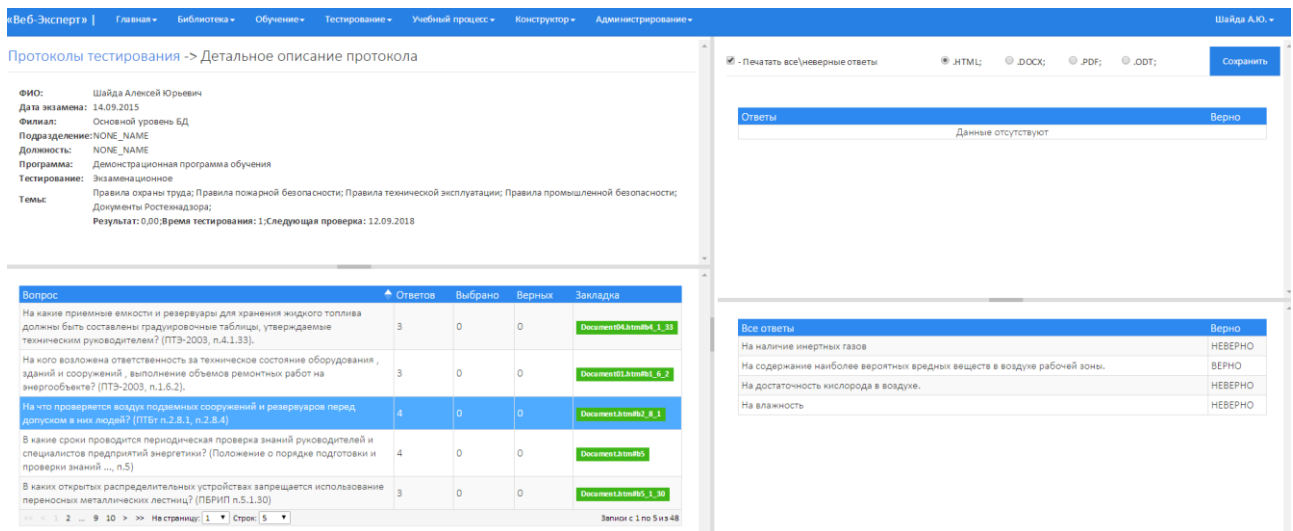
«Веб-Эксперт» | Главная ▾ Библиотека ▾ Обучение ▾ Тестирование ▾ Учебный процесс ▾ Конструктор ▾ Администрирование ▾ Шайда А.Ю. ▾

Протоколы тестирования -> Детальное описание протокола

ФИО: Шайда Алексей Юрьевич
Дата экзамена: 14.09.2015
Филиал: Основной уровень БД
Подразделение: NONE_NAME
Должность: NONE_NAME
Программа: Демонстрационная программа обучения
Тестирование: Экзаменационное
Темы: Правила охраны труда; Правила пожарной безопасности; Правила технической эксплуатации; Правила промышленной безопасности; Документы Ростехнадзора;
Результат: 0,00;Время тестирования: 1;Следующая проверка: 12.09.2018

| Вопрос | Ответов | Выбрано | Верных | Закладка |
|---|---|---|---|---|
| На какие приемные емкости и резервуары для хранения жидкого топлива должны быть составлены градуировочные таблицы, утверждаемые техническим руководителем? (ПТЭ-2003, п.4.1.33). | 3 | 0 | 0 | Document04.htm#b4_1_33 |
| На кого возложена ответственность за техническое состояние оборудования , зданий и сооружений , выполнение объемов ремонтных работ на энергообъекте? (ПТЭ-2003, п.1.6.2). | 3 | 0 | 0 | Document01.htm#b1_6_2 |
| На что проверяется воздух подземных сооружений и резервуаров перед допуском в них людей? (ПТБт п.2.8.1, п.2.8.4) | 4 | 0 | 0 | Document.htm#b2_8_1 |
| В какие сроки проводится периодическая проверка знаний руководителей и специалистов предприятий энергетики? (Положение о порядке подготовки и проверки знаний ..., п.5) | 4 | 0 | 0 | Document.htm#b5 |
| В каких открытых распределительных устройствах запрещается использование переносных металлических лестниц? (ПБРИП п.5.1.30) | 3 | 0 | 0 | Document.htm#b5_1_30 |

<< < 1 2 ... 9 10 > >> На страницу: 1 Строк: 5 Записи с 1 по 5 из 48

- Печатать все\неверные ответы .HTML; .DOCX; .PDF; .ODT; Сохранить

| Ответы | Верно |
|---|---|
| Данные отсутствуют | |

| Все ответы | Верно |
|---|---|
| На наличие инертных газов | НЕВЕРНО |
| На содержание наиболее вероятных вредных веществ в воздухе рабочей зоны. | ВЕРНО |
| На достаточность кислорода в воздухе. | НЕВЕРНО |
| На влажность | НЕВЕРНО |